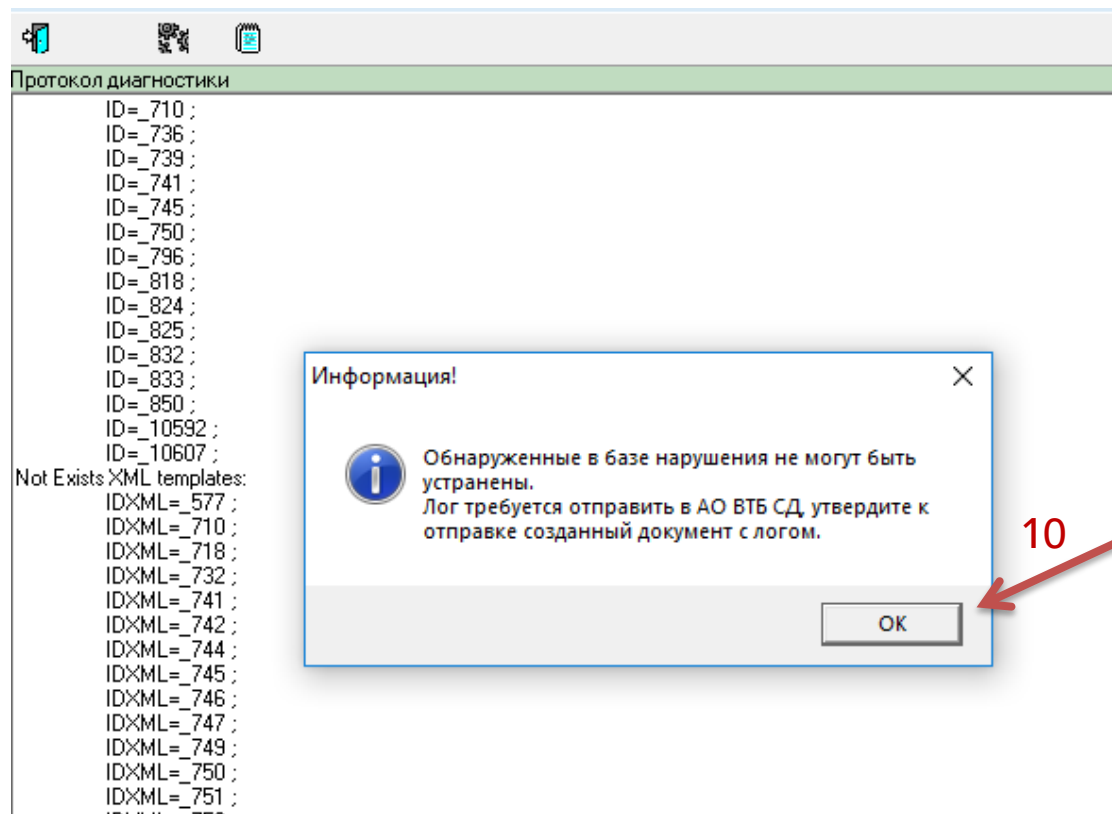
Протокол диагностики
ID=_710 ;
ID=_736 ;
ID=_739 ;
ID=_741 ;
ID=_745 ;
ID=_750 ;
ID=_796 ;
ID=_818 ;
ID=_824 ;
ID=_825 ;
ID=_832 ;
ID=_833 ;
ID=_850 ;
ID=_10592 ;
ID=_10607 ;
Not Exists XML templates:
IDXML=_577 ;
IDXML=_710 ;
IDXML=_718 ;
IDXML=_732 ;
IDXML=_741 ;
IDXML=_742 ;
IDXML=_744 ;
IDXML=_745 ;
IDXML=_746 ;
IDXML=_747 ;
IDXML=_749 ;
IDXML=_750 ;
IDXML=_751 ;
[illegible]

Информация!

Обнаруженные в базе нарушения не могут быть устранены.
Лог требуется отправить в АО ВТБ СД, утвердите к отправке созданный документ с логом.

OK

10